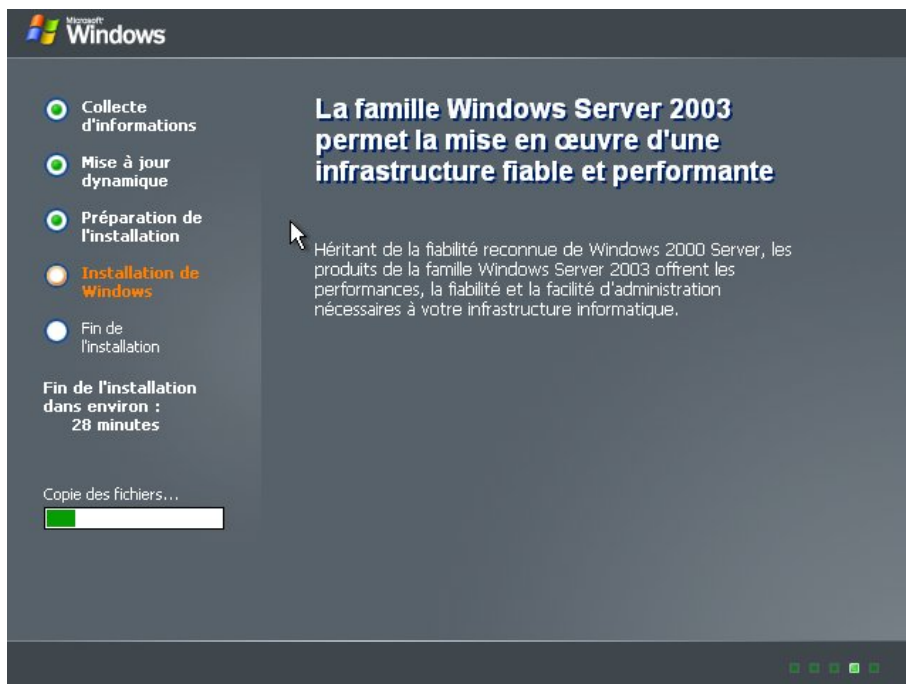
Microsoft Windows

Collecte d'informations

Mise à jour dynamique

Préparation de l'installation

Installation de Windows

Fin de l'installation

Fin de l'installation dans environ : 28 minutes

Copie des fichiers...

La famille Windows Server 2003 permet la mise en œuvre d'une infrastructure fiable et performante

Héritant de la fiabilité reconnue de Windows 2000 Server, les produits de la famille Windows Server 2003 offrent les performances, la fiabilité et la facilité d'administration nécessaires à votre infrastructure informatique.